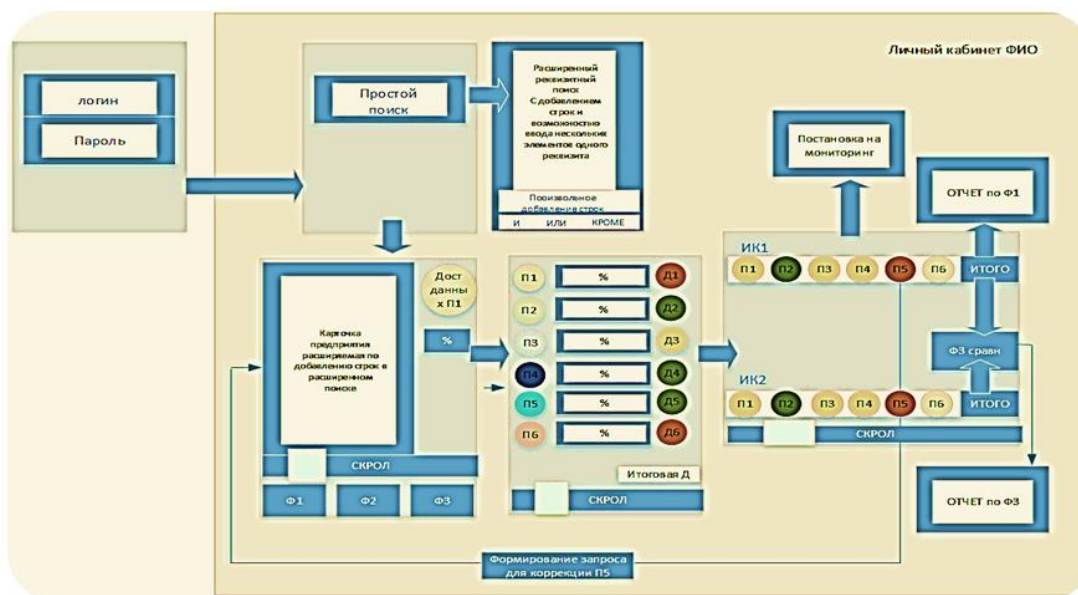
Личный кабинет ФИО

логин

Пароль

Простой поиск

Расширенный реквизитный поиск С добавлением строк и возможностью ввода нескольких элементов одного реквизита

Произвольное добавление строк

И ИЛИ КРОМЕ

Постановка на мониторинг

ОТЧЕТ по Ф1

Карточка предприятия расширяемая по добавлению строк в расширенном поиске

Дост данны х П1

%

СКРОЛ

Ф1 Ф2 Ф3

П1 % Д1
П2 % Д2
П3 % Д3
П4 % Д4
П5 % Д5
П6 % Д6

Итоговая Д

СКРОЛ

ИК1

П1 П2 П3 П4 П5 П6 ИТОГО

Ф3 сравн

ИК2

П1 П2 П3 П4 П5 П6 ИТОГО

СКРОЛ

ОТЧЕТ по Ф3

Формирование запроса для коррекции П5